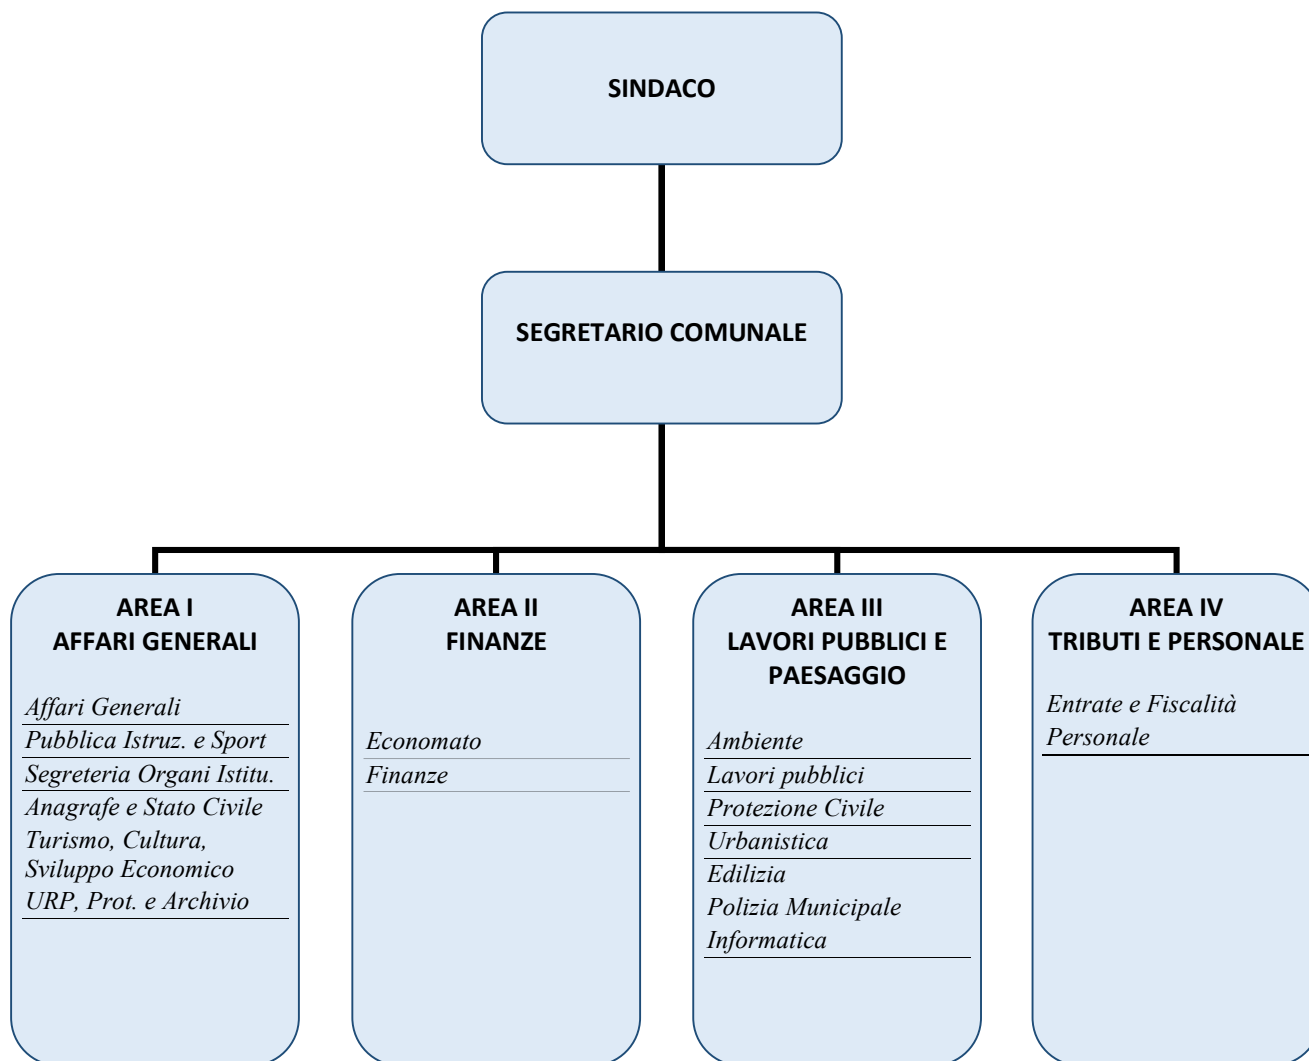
SINDACO

SEGRETARIO COMUNALE

AREA I
AFFARI GENERALI

Affari Generali
Pubblica Istruz. e Sport
Segreteria Organi Istitu.
Anagrafe e Stato Civile
Turismo, Cultura, Sviluppo Economico
URP, Prot. e Archivio

AREA II
FINANZE

Economato
Finanze

AREA III
LAVORI PUBBLICI E PAESAGGIO

Ambiente
Lavori pubblici
Protezione Civile
Urbanistica
Edilizia
Polizia Municipale
Informatica

AREA IV
TRIBUTI E PERSONALE

Entrate e Fiscalità
Personale